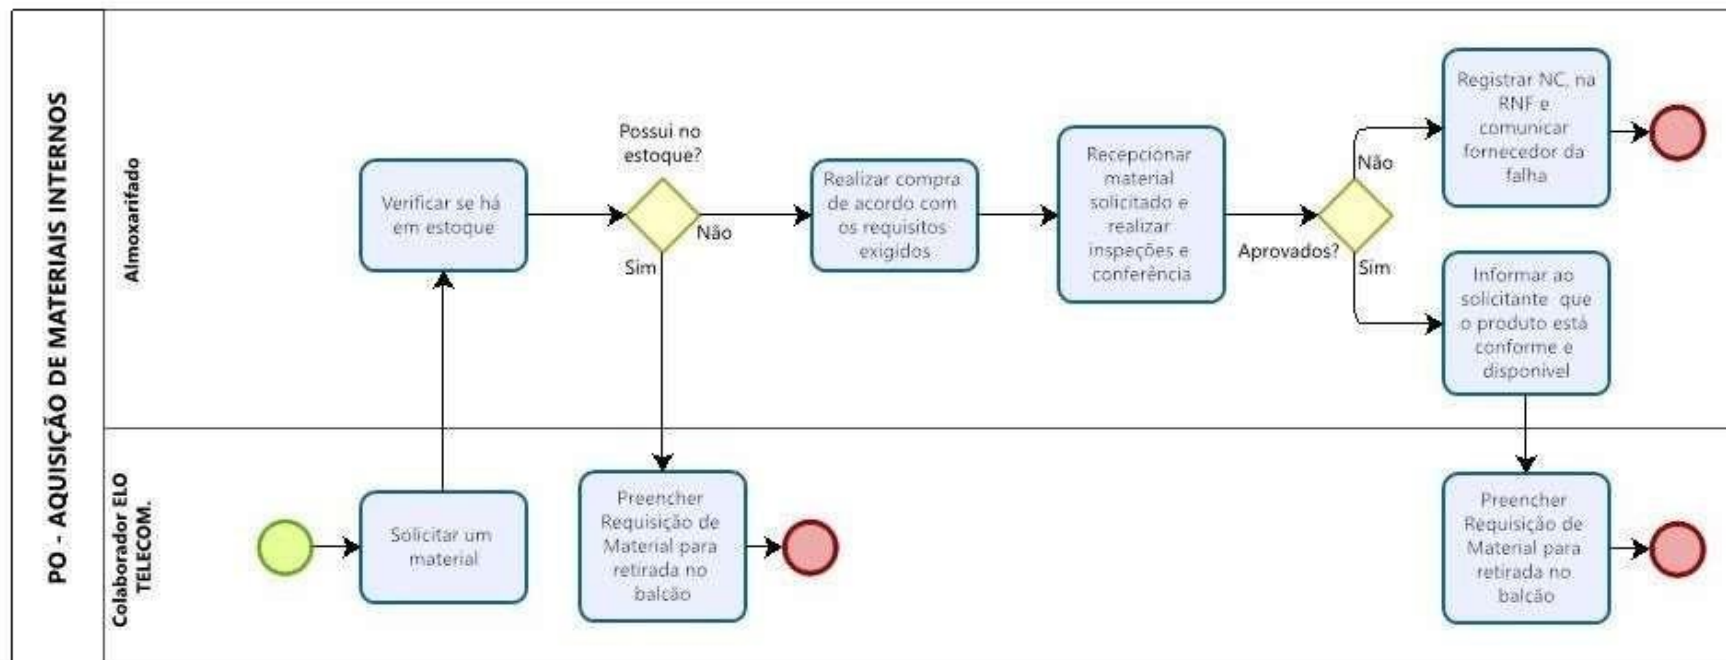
PO - AQUISIÇÃO DE MATERIAIS INTERNOS

Almoxarifado

Verificar se há em estoque

Possui no estoque?

Não

Sim

Realizar compra de acordo com os requisitos exigidos

Recepcionar material solicitado e realizar inspeções e conferência

Aprovados?

Não

Sim

Registrar NC, na RNF e comunicar fornecedor da falha

Informar ao solicitante que o produto está conforme e disponível

Colaborador ELO TELECOM.

Solicitar um material

Preencher Requisição de Material para retirada no balcão

Preencher Requisição de Material para retirada no balcão